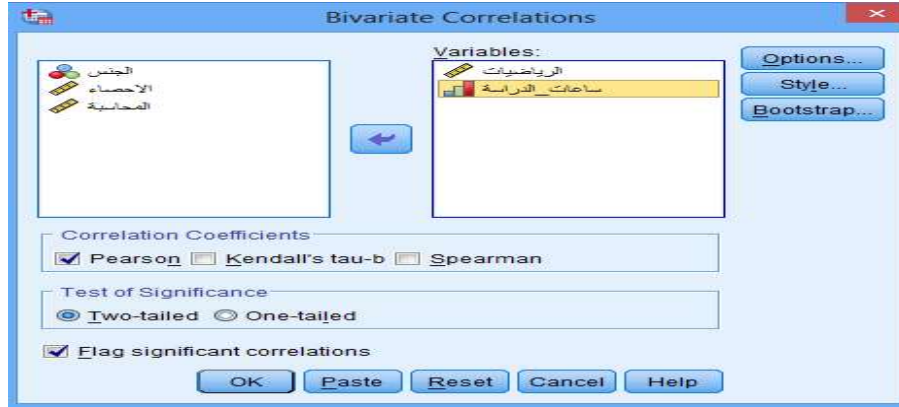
Bivariate Correlations

الجنس
الاحصاء
المحاسبة

Variables:
الرياضيات
ساعات_الدراسة

Options...
Style...
Bootstrap...

Correlation Coefficients
Pearson Kendall's tau-b Spearman

Test of Significance
Two-tailed One-tailed

Flag significant correlations

OK Paste Reset Cancel Help